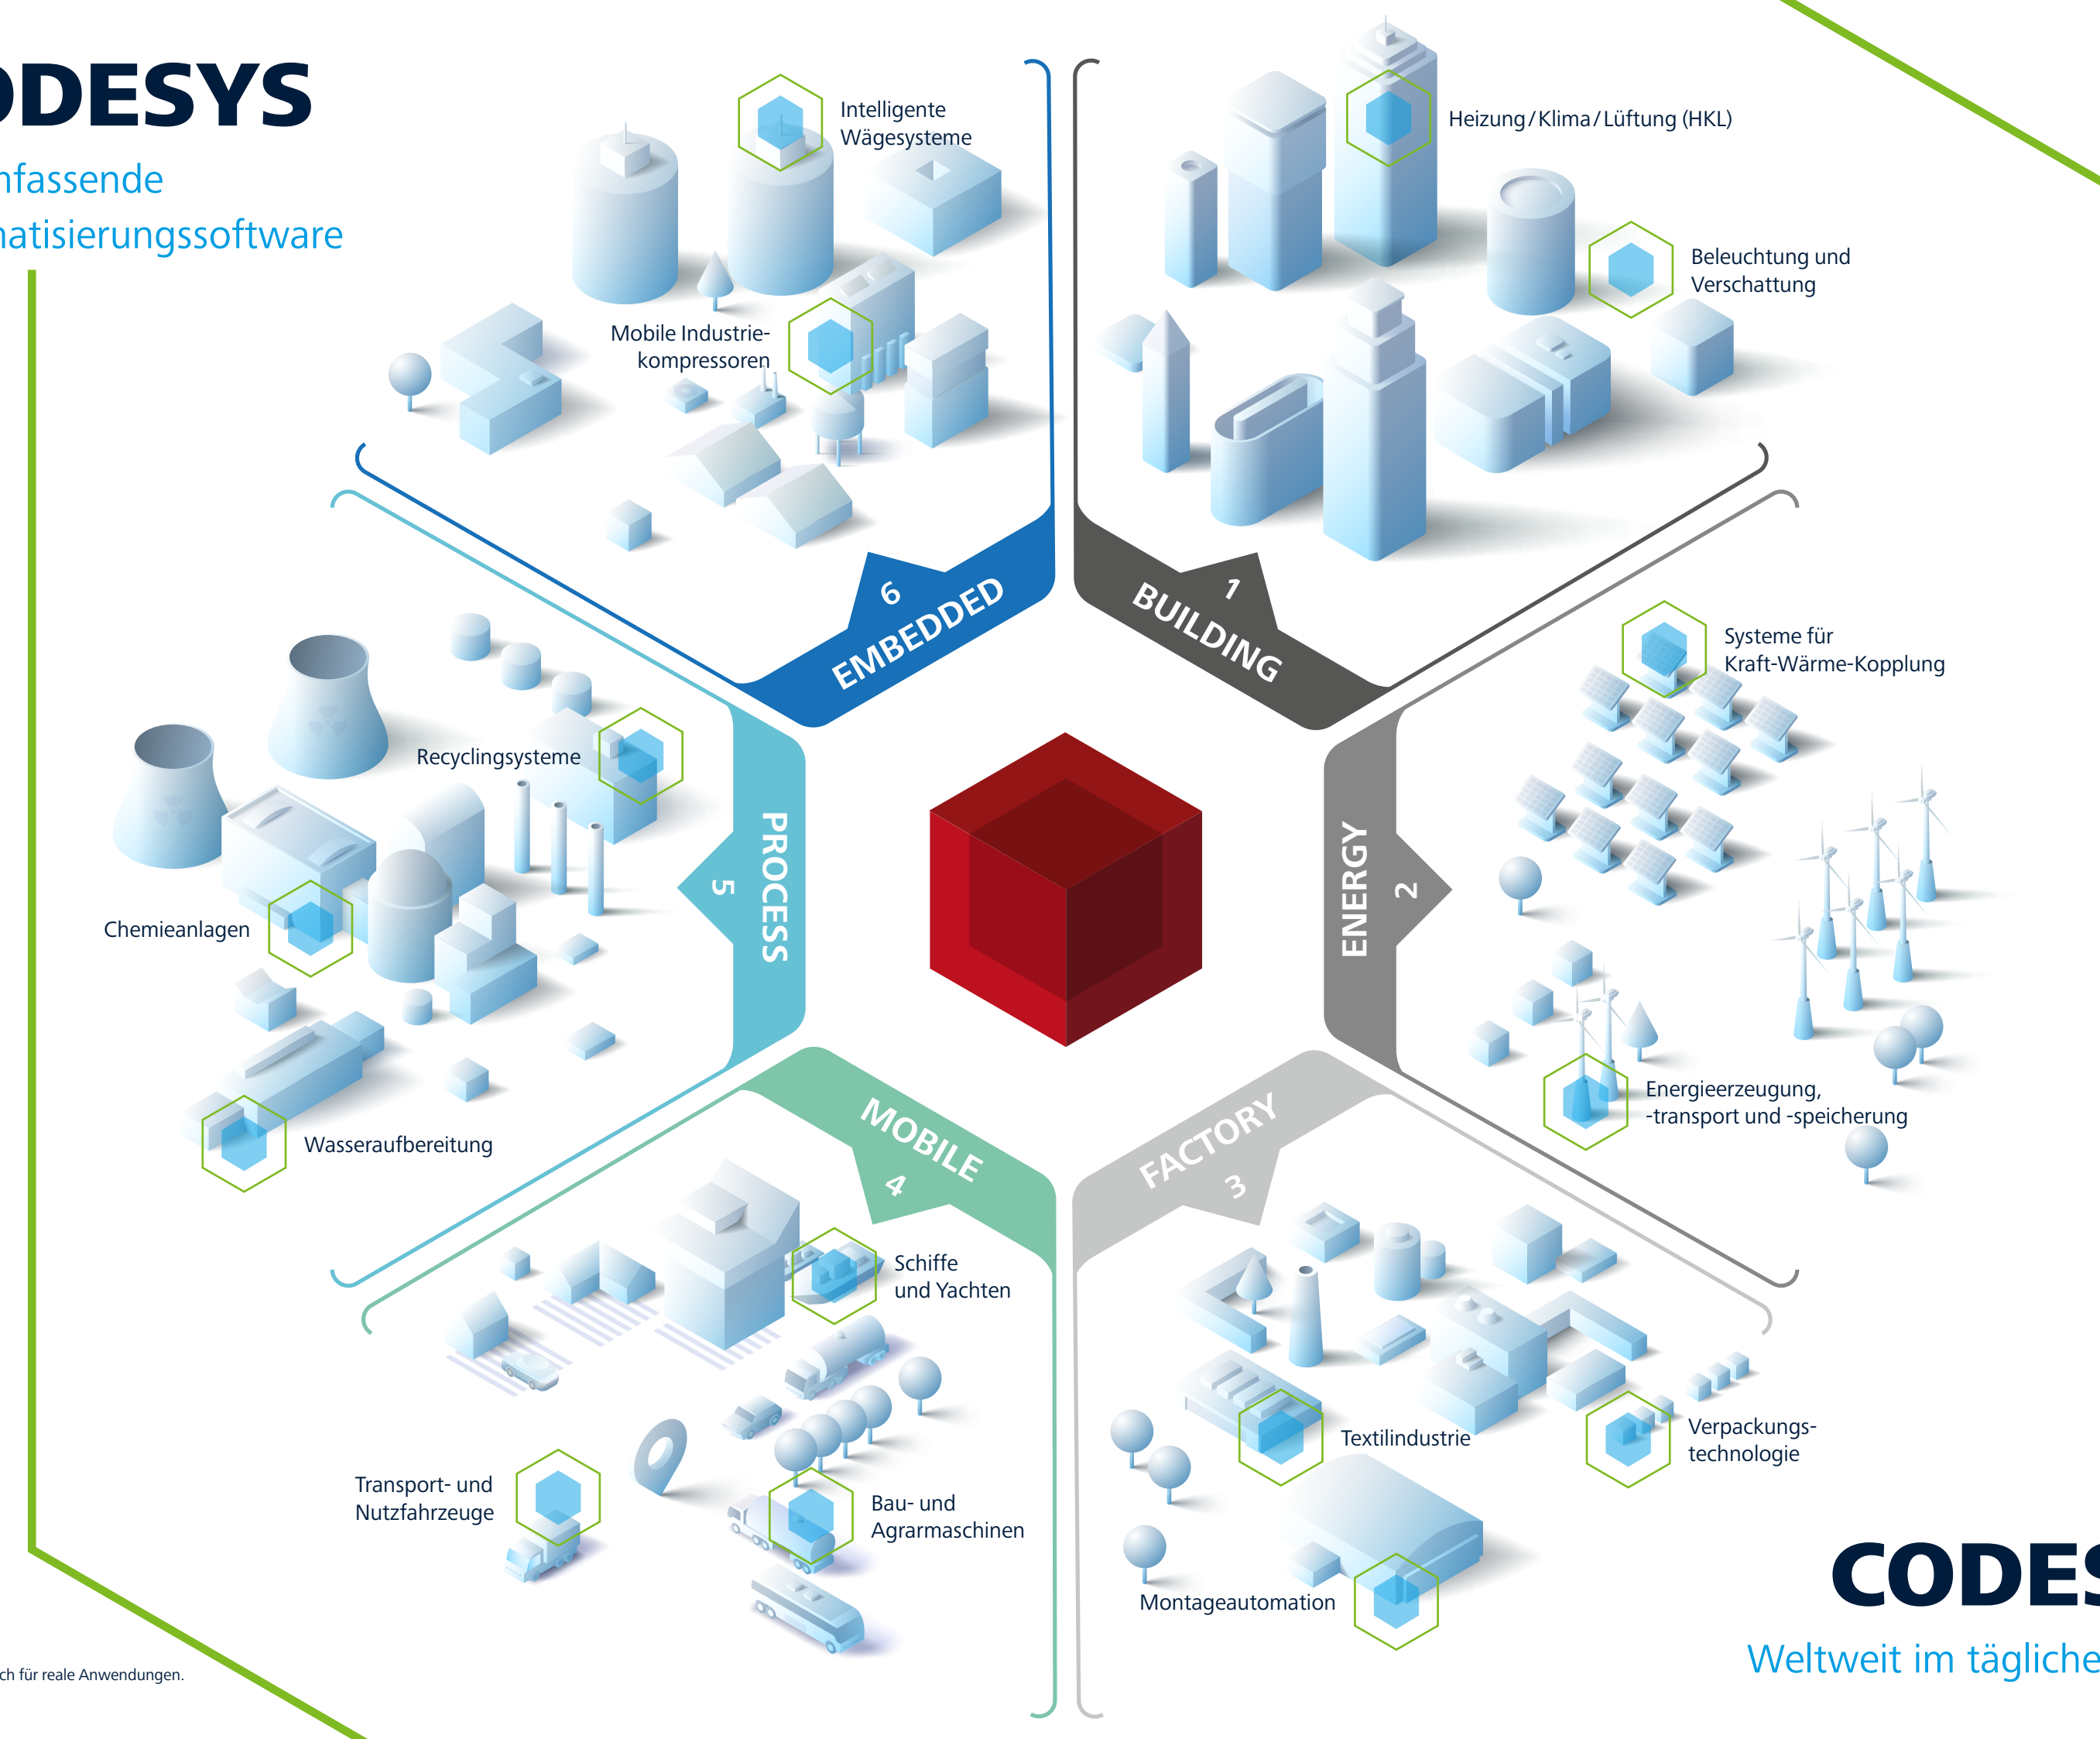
DESYS
nfassende
natisierungssoftware

Intelligente Wägesysteme

Mobile Industrie-kompressoren

Heizung / Klima / Lüftung (HKL)

Beleuchtung und Verschattung

6
EMBEDDED

1
BUILDING

Systeme für Kraft-Wärme-Kopplung

Recyclingsysteme

Chemieanlagen

PROCESS
5

ENERGY
2

Energieerzeugung, -transport und -speicherung

Wasseraufbereitung

MOBILE
4

FACTORY
3

Schiffe und Yachten

Textilindustrie

Verpackungs-technologie

Transport- und Nutzfahrzeuge

Bau- und Agrarmaschinen

Montageautomation

CODES
Weltweit im tägliche

ch für reale Anwendungen.